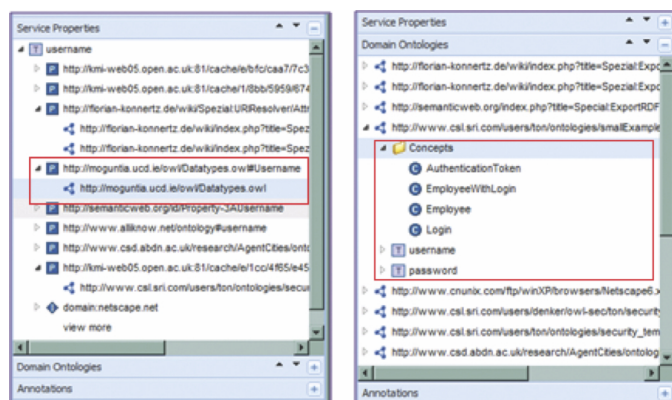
Service Properties

username

http://kmi-web05.open.ac.uk:81/cache/e/bfc/caa7/7c3

http://kmi-web05.open.ac.uk:81/cache/1/8bb/5959/674

http://florian-konnertz.de/wiki/Spezial:URIResolver/Attr

http://florian-konnertz.de/wiki/index.php?title=Spez

http://florian-konnertz.de/wiki/index.php?title=Spez

http://moguntia.ucd.ie/owl/Datatypes.owl#Username

http://moguntia.ucd.ie/owl/Datatypes.owl

http://semanticweb.org/id/Property-3AUsername

http://www.allknow.net/ontology#username

http://www.csd.abdn.ac.uk/research/AgentCities/ont

http://kmi-web05.open.ac.uk:81/cache/e/1cc/4f65/e45

http://www.csl.sri.com/users/ton/ontologies/secu

domain:netscape.net

view more

Domain Ontologies

Annotations

Service Properties

Domain Ontologies

http://florian-konnertz.de/wiki/index.php?title=Spezial:Expo

http://florian-konnertz.de/wiki/index.php?title=Spezial:Expo

http://semanticweb.org/index.php?title=Spezial:ExportRDF

http://www.csl.sri.com/users/ton/ontologies/smallExample

Concepts

AuthenticationToken

EmployeeWithLogin

Employee

Login

username

password

http://www.cnunix.com/ftp/winXP/browsers/Netscape6.x

http://www.csl.sri.com/users/denker/owl-sec/ton/security

http://www.csl.sri.com/users/ton/ontologies/security_tem

http://www.csd.abdn.ac.uk/research/AgentCities/ontolog

Annotations